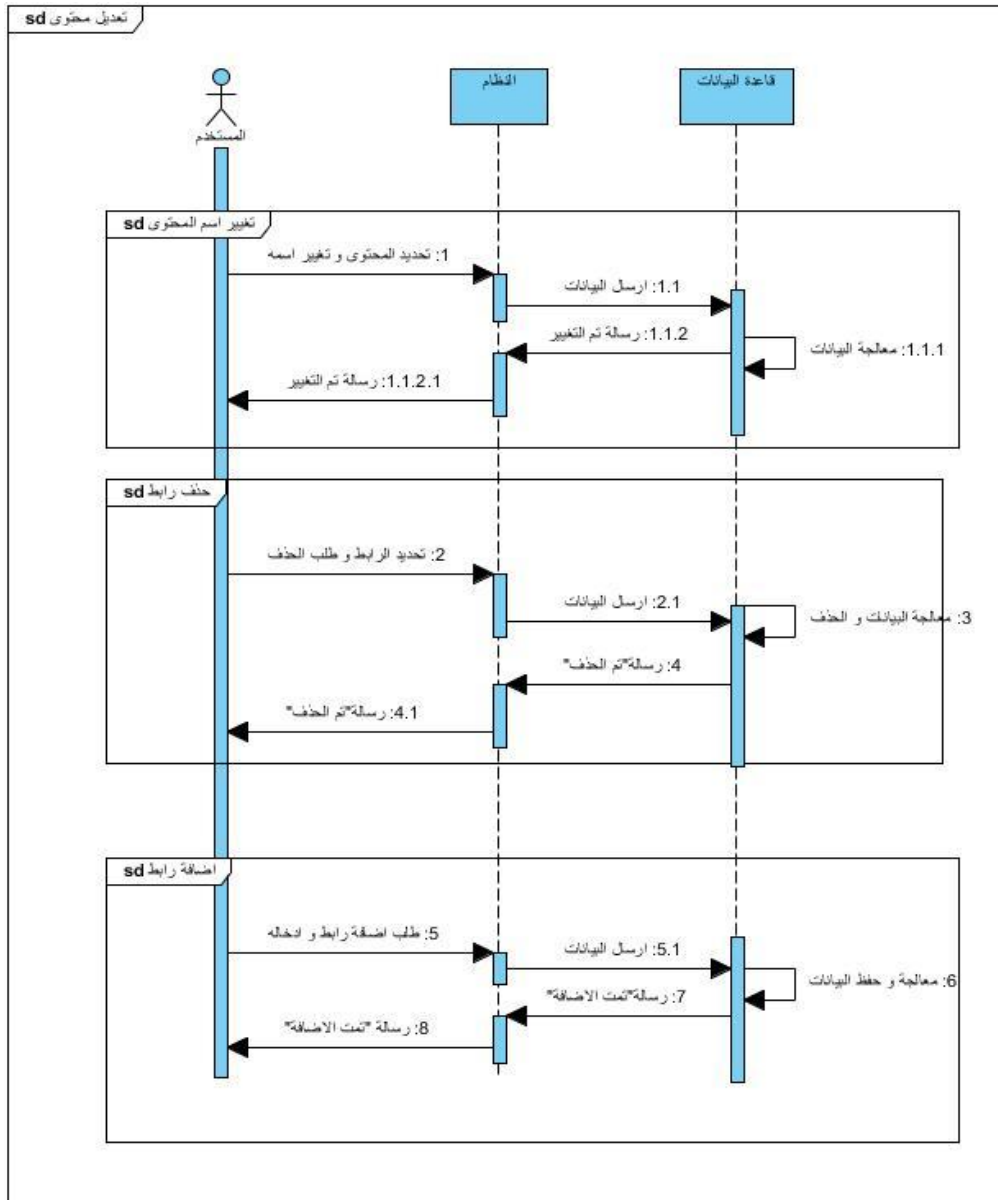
sd تعديل محتوى

المستخدم

النظام

قاعدة البيانات

sd تغيير اسم المحتوى

1: تحديد المحتوى و تغيير اسمه

1.1: ارسال البيانات

1.1.1: معالجة البيانات

1.1.2: رسالة تم التغيير

1.1.2.1: رسالة تم التغيير

sd حذف رابط

2: تحديد الرابط و طلب الحذف

2.1: ارسال البيانات

3: معالجة البيانات و الحذف

4: رسالة"تم الحذف"

4.1: رسالة"تم الحذف"

sd اضافة رابط

5: طلب اضافة رابط و ادخاله

5.1: ارسال البيانات

6: معالجة و حفظ البيانات

7: رسالة"تمت الاضافة"

8: رسالة "تمت الاضافة"